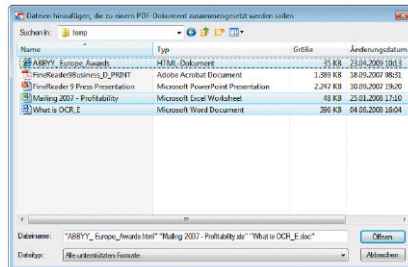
Dateien hinzufügen, die zu einem PDF-Dokument zusammengesetzt werden sollen

Suchen in: temp

| Name | Typ | Größe | Änderungsdatum |
|---|---|---|---|
| ABBYY_Europe_Awards | HTML-Dokument | 35 KB | 23.04.2009 10:13 |
| FineReader9Business_D_PRINT | Adobe Acrobat Document | 1.389 KB | 21.02.2008 08:51 |
| FineReader 9 Press Presentation | Microsoft PowerPoint Presentation | 2.242 KB | 30.09.2007 19:20 |
| Mailing 2007 - Profitability | Microsoft Excel Worksheet | 48 KB | 25.01.2008 17:10 |
| What is OCR_E | Microsoft Word Document | 396 KB | 04.06.2008 14:54 |

Dateiname: "ABBYY_Europe_Awards.html" "Mailing 2007 - Profitability.xls" "What is OCR_E.doc"

Öffnen

Dateityp: Alle unterstützten Formate

Abbrechen